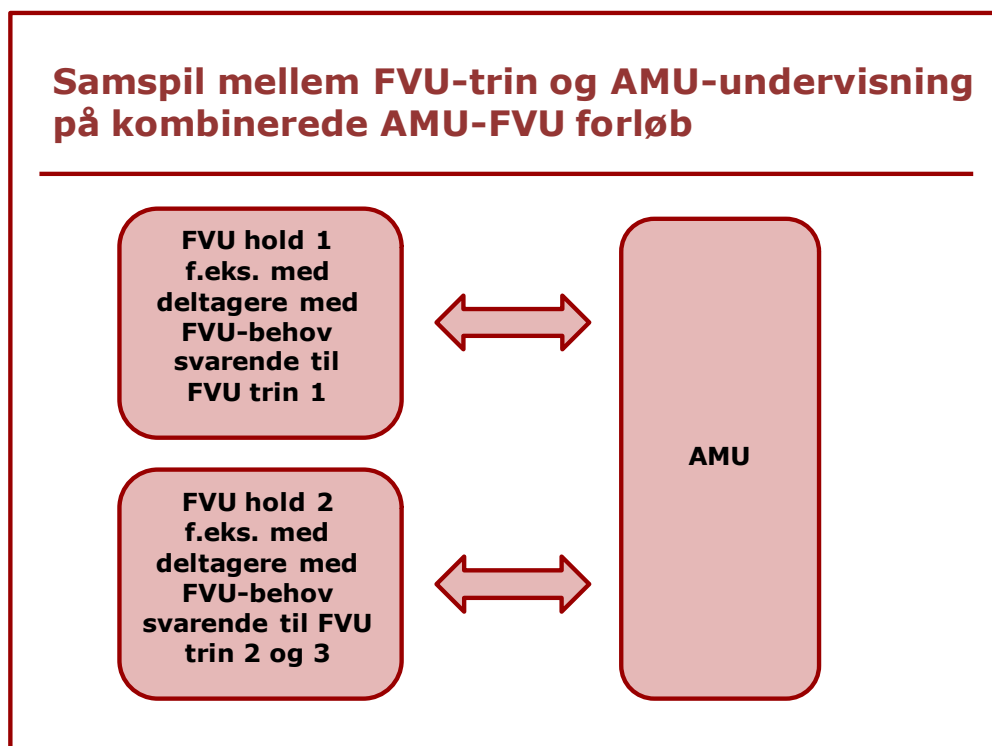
Samspil mellem FVU-trin og AMU-undervisning på kombinerede AMU-FVU forløb

FVU hold 1 f.eks. med deltagere med FVU-behov svarende til FVU trin 1

FVU hold 2 f.eks. med deltagere med FVU-behov svarende til FVU trin 2 og 3

AMU